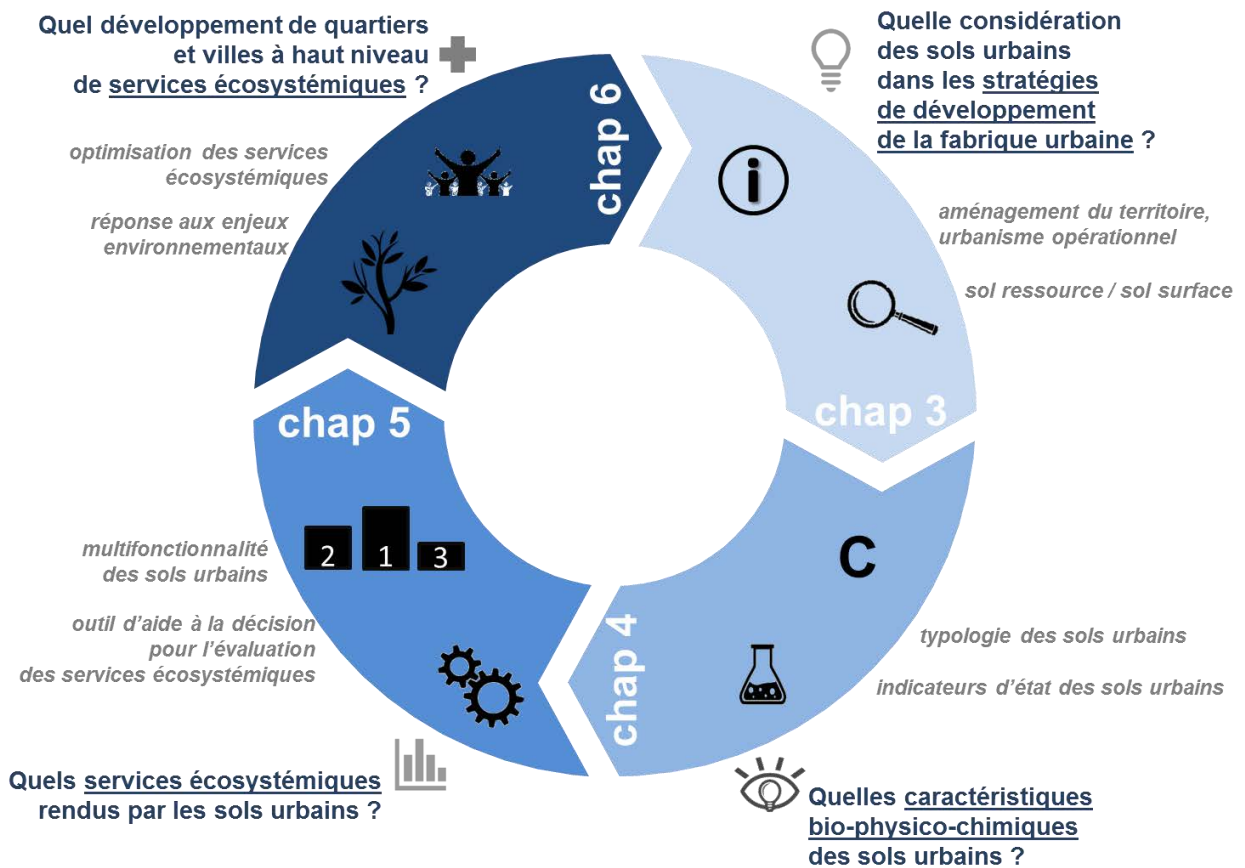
Quel développement de quartiers et villes à haut niveau de services écosystémiques ?

optimisation des services écosystémiques

réponse aux enjeux environnementaux

chap 6

Quelle considération des sols urbains dans les stratégies de développement de la fabrique urbaine ?

aménagement du territoire, urbanisme opérationnel

sol ressource / sol surface

chap 3

chap 5

2 1 3

multifonctionnalité des sols urbains

outil d'aide à la décision pour l'évaluation des services écosystémiques

C

typologie des sols urbains

indicateurs d'état des sols urbains

chap 4

Quels services écosystémiques rendus par les sols urbains ?

Quelles caractéristiques bio-physico-chimiques des sols urbains ?